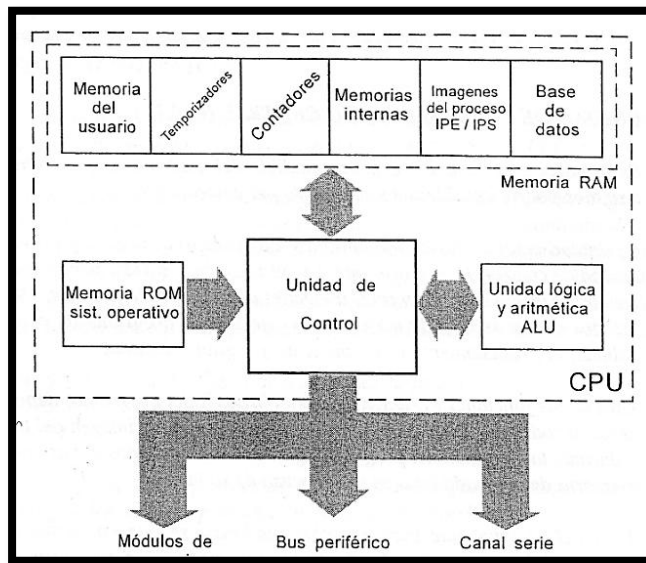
Memoria del usuario

Temporizadores

Contadores

Memorias internas

Imagenes del proceso IPE / IPS

Base de datos

Memoria RAM

Memoria ROM sist. operativo

Unidad de Control

Unidad lógica y aritmética ALU

CPU

Módulos de

Bus periférico

Canal serie